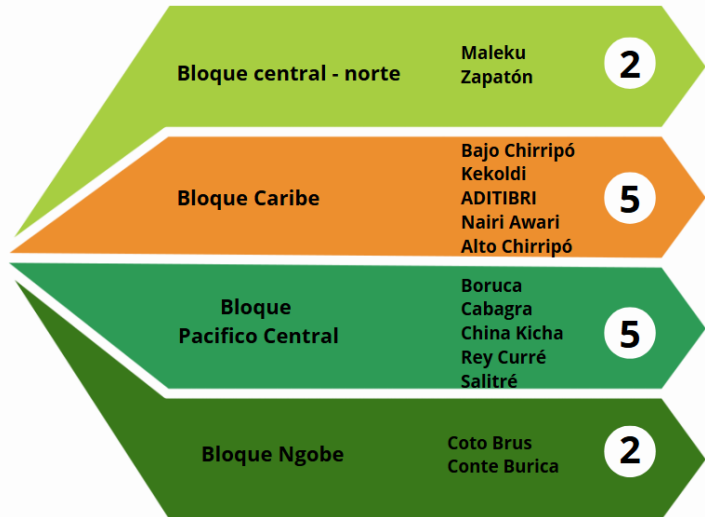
Bloque central - norte

Maleku
Zapatón

2

Bloque Caribe

Bajo Chirripó
Kekoldi
ADITIBRI
Nairi Awari
Alto Chirripó

5

Bloque
Pacifico Central

Boruca
Cabagra
China Kicha
Rey Curré
Salitré

5

Bloque Ngobe

Coto Brus
Conte Burica

2